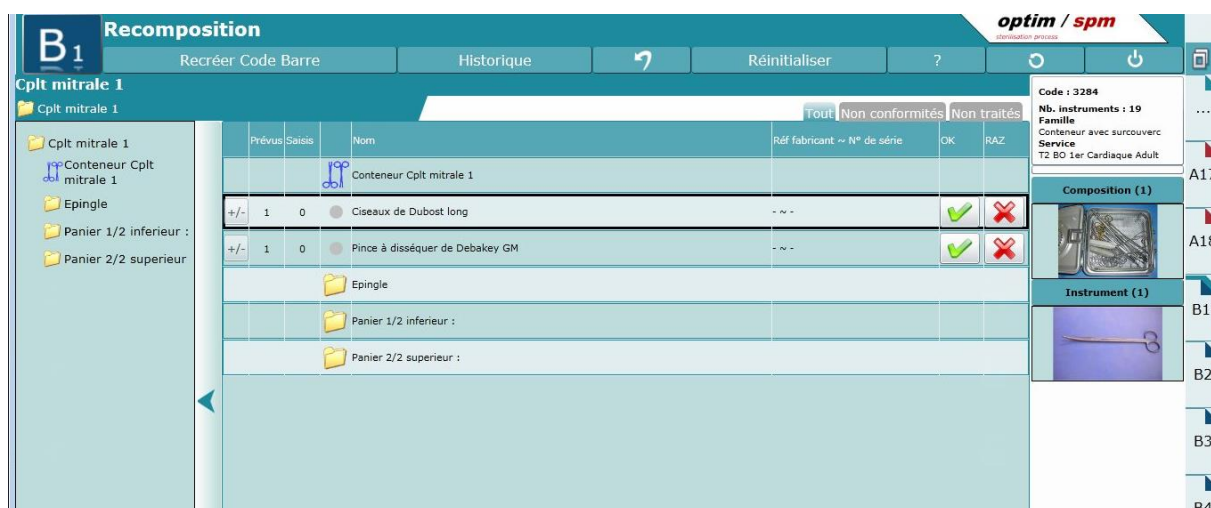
B1 Recomposition

optim / spm
stérilisation process

Recréer Code Barre | Historique | Réinitialiser | ?

Cplt mitrale 1
Cplt mitrale 1

Cplt mitrale 1
Conteneur Cplt mitrale 1
Epingle
Panier 1/2 inferieur :
Panier 2/2 superieur

Tout | Non conformités | Non traités

| | Prévus | Saisis | | Nom | Réf fabricant ~ N° de série | OK | RAZ |
|---|---|---|---|---|---|---|---|
| | | | | Conteneur Cplt mitrale 1 | | | |
| +/- | 1 | 0 | | Ciseaux de Dubost long | - ~ - | | |
| +/- | 1 | 0 | | Pince à disséquer de Debakey GM | - ~ - | | |
| | | | | Epingle | | | |
| | | | | Panier 1/2 inferieur : | | | |
| | | | | Panier 2/2 superieur : | | | |

Code : 3284
Nb. instruments : 19
Famille
Conteneur avec surcouverc
Service
T2 BO 1er Cardiaque Adult

Composition (1)

Instrument (1)

...
A17
A18
B1
B2
B3
B4